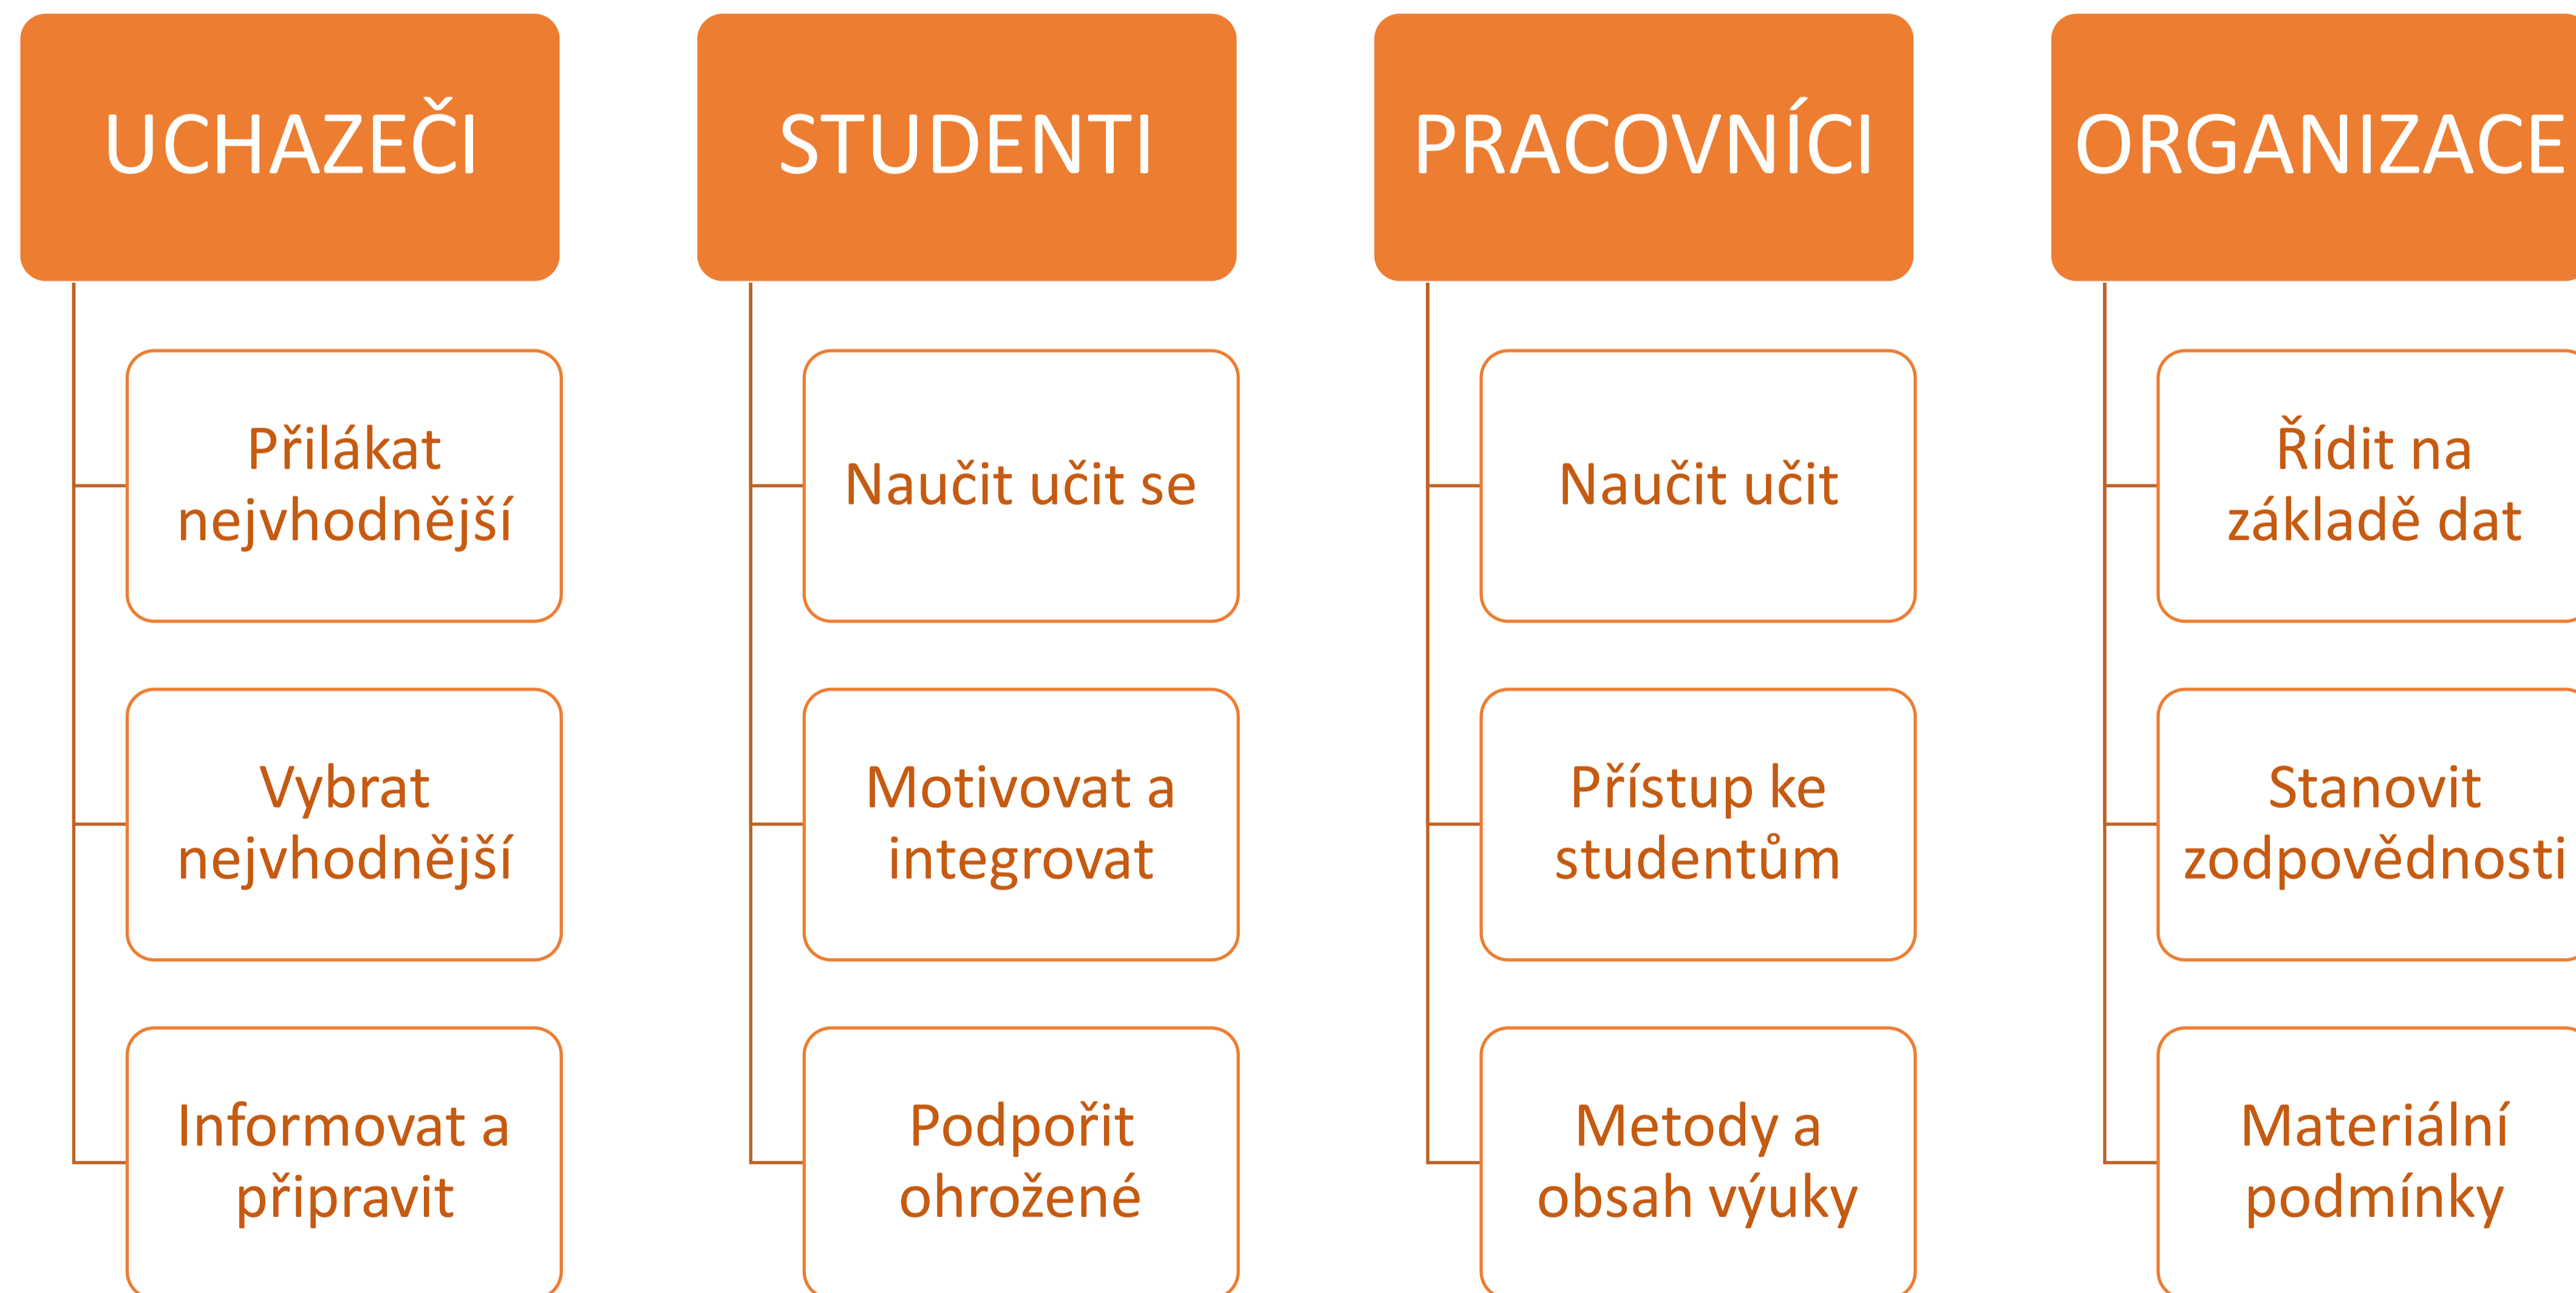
UCHAZEČI

Přilákat nejvhodnější

Vybrat nejvhodnější

Informovat a připravit

STUDENTI

Naučit učit se

Motivovat a integrovat

Podpořit ohrožené

PRACOVNÍCI

Naučit učit

Přístup ke studentům

Metody a obsah výuky

ORGANIZACE

Řídit na základě dat

Stanovit zodpovědnosti

Materiální podmínky